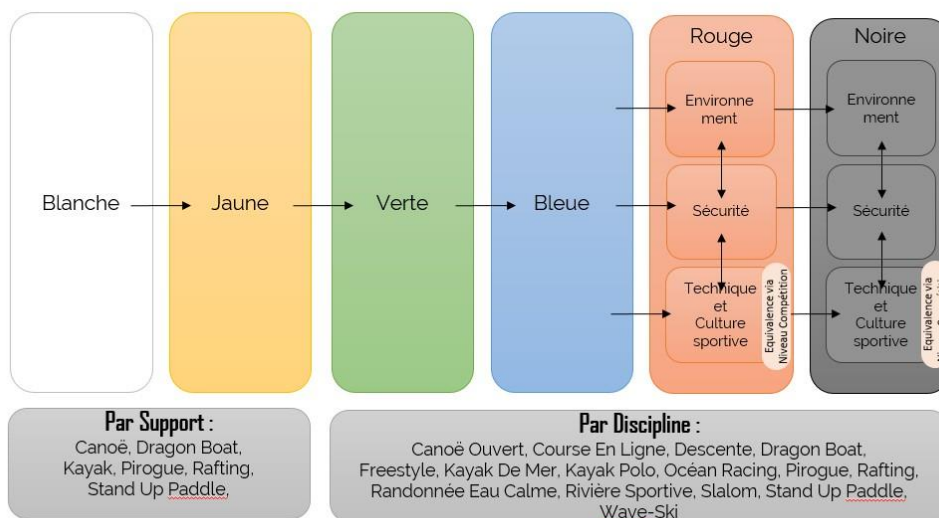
Blanche

Jaune

Verte

Bleue

Rouge

Environnement

Sécurité

Technique et Culture sportive

Equivalence via Niveau Compétition

Noire

Environnement

Sécurité

Technique et Culture sportive

Equivalence via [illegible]

Par Support :
Canoë, Dragon Boat, Kayak, Pirogue, Rafting, Stand Up Paddle,

Par Discipline :
Canoë Ouvert, Course En Ligne, Descente, Dragon Boat, Freestyle, Kayak De Mer, Kayak Polo, Océan Racing, Pirogue, Rafting, Randonnée Eau Calme, Rivière Sportive, Slalom, Stand Up Paddle, Wave-Ski